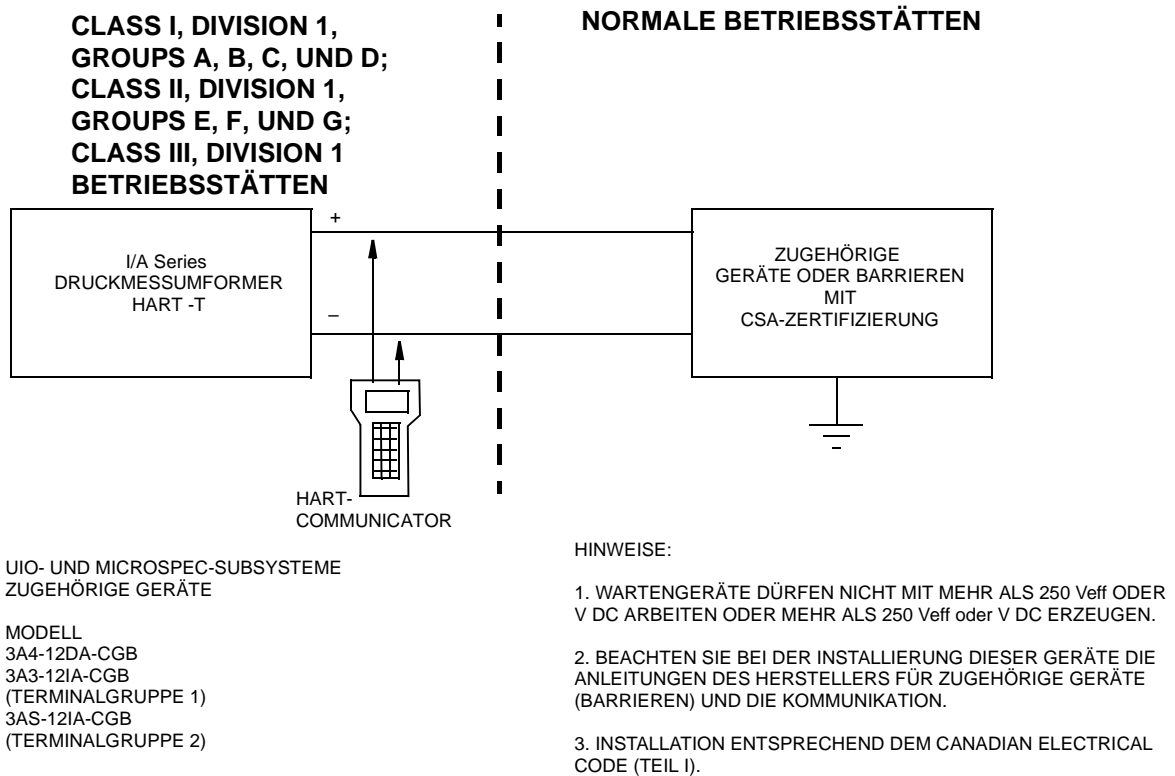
CLASS I, DIVISION 1, GROUPS A, B, C, UND D; CLASS II, DIVISION 1, GROUPS E, F, UND G; CLASS III, DIVISION 1 BETRIEBSSTÄTTEN

NORMALE BETRIEBSSTÄTTEN

+

–

I/A Series DRUCKMESSUMFORMER HART -T

ZUGEHÖRIGE GERÄTE ODER BARRIEREN MIT CSA-ZERTIFIZIERUNG

HART-COMMUNICATOR

UIO- UND MICROSPEC-SUBSYSTEME ZUGEHÖRIGE GERÄTE

MODELL
3A4-12DA-CGB
3A3-12IA-CGB
(TERMINALGRUPPE 1)
3AS-12IA-CGB
(TERMINALGRUPPE 2)

HINWEISE:

1. WARTENGERÄTE DÜRFEN NICHT MIT MEHR ALS 250 Veff ODER V DC ARBEITEN ODER MEHR ALS 250 Veff oder V DC ERZEUGEN.

2. BEACHTEN SIE BEI DER INSTALLIERUNG DIESER GERÄTE DIE ANLEITUNGEN DES HERSTELLERS FÜR ZUGEHÖRIGE GERÄTE (BARRIEREN) UND DIE KOMMUNIKATION.

3. INSTALLATION ENTSPRECHEND DEM CANADIAN ELECTRICAL CODE (TEIL I).